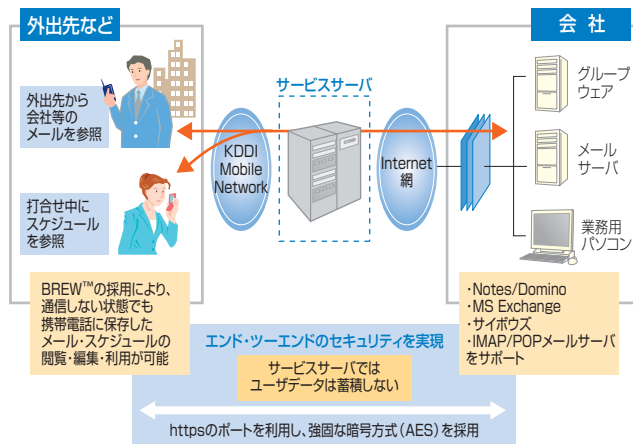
外出先など

会 社

外出先から会社等のメールを参照

打合せ中にスケジュールを参照

サービスサーバ

KDDI Mobile Network

Internet 網

グループウェア

メールサーバ

業務用パソコン

BREW™の採用により、通信しない状態でも携帯電話に保存したメール・スケジュールの閲覧・編集・利用が可能

・Notes/Domino
・MS Exchange
・サイボウズ
・IMAP/POPメールサーバをサポート

エンド・ツーエンドのセキュリティを実現

サービスサーバではユーザデータは蓄積しない

httpsのポートを利用し、強固な暗号方式（AES）を採用